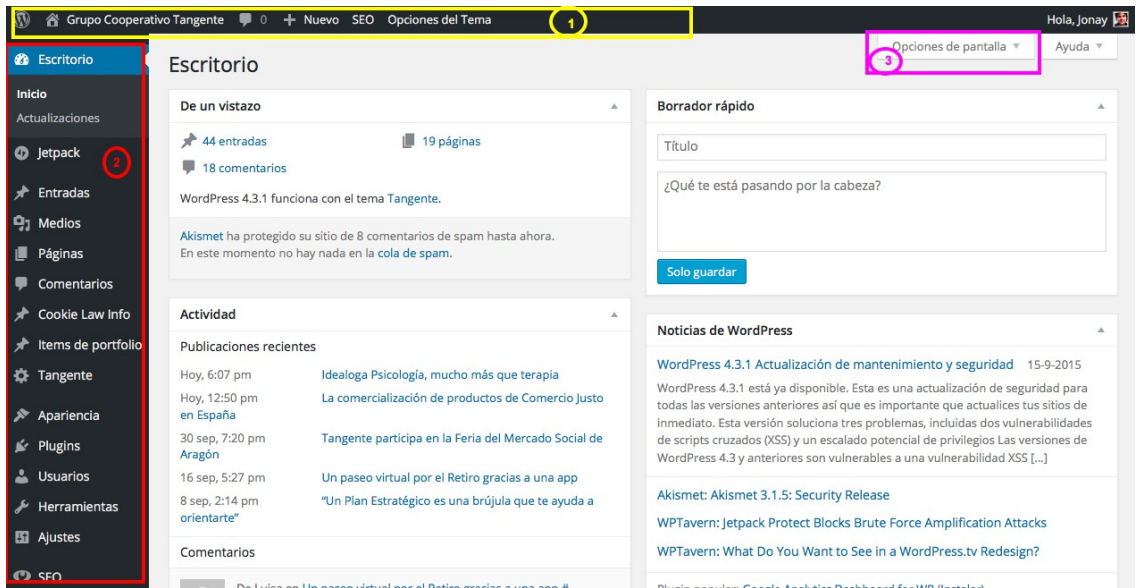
Grupo Cooperativo Tangente 0 + Nuevo SEO Opciones del Tema
1
Hola, Jonay

Escritorio
Inicio
Actualizaciones
Jetpack
2
Entradas
Medios
Páginas
Comentarios
Cookie Law Info
Items de portfolio
Tangente
Apariencia
Plugins
Usuarios
Herramientas
Ajustes
SEO

Escritorio

Opciones de pantalla ▼
Ayuda ▼
3

De un vistazo
44 entradas
19 páginas
18 comentarios
WordPress 4.3.1 funciona con el tema Tangente.
Akismet ha protegido su sitio de 8 comentarios de spam hasta ahora.
En este momento no hay nada en la cola de spam.

Actividad
Publicaciones recientes
| Hoy, 6:07 pm | Idealoga Psicología, mucho más que terapia |
|---|---|
| Hoy, 12:50 pm | La comercialización de productos de Comercio Justo en España |
| 30 sep, 7:20 pm | Tangente participa en la Feria del Mercado Social de Aragón |
| 16 sep, 5:27 pm | Un paseo virtual por el Retiro gracias a una app |
| 8 sep, 2:14 pm | “Un Plan Estratégico es una brújula que te ayuda a orientarte” |

Comentarios
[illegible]

Borrador rápido
Título
¿Qué te está pasando por la cabeza?
Solo guardar

Noticias de WordPress
WordPress 4.3.1 Actualización de mantenimiento y seguridad 15-9-2015
WordPress 4.3.1 está ya disponible. Esta es una actualización de seguridad para todas las versiones anteriores así que es importante que actualices tus sitios de inmediato. Esta versión soluciona tres problemas, incluidos dos vulnerabilidades de scripts cruzados (XSS) y un escalado potencial de privilegios Las versiones de WordPress 4.3 y anteriores son vulnerables a una vulnerabilidad XSS […]
Akismet: Akismet 3.1.5: Security Release
WPTavern: Jetpack Protect Blocks Brute Force Amplification Attacks
WPTavern: What Do You Want to See in a WordPress.tv Redesign?
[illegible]